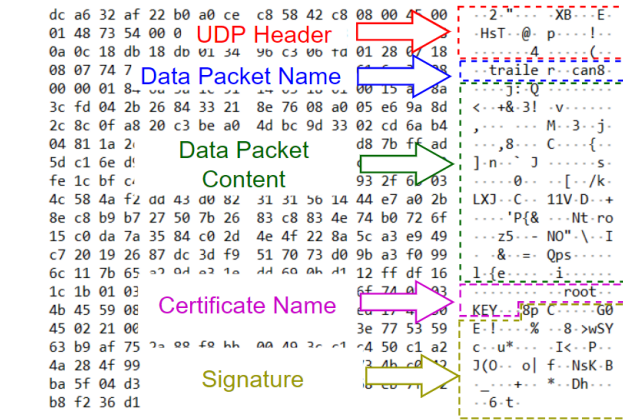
dc a6 32 af 22 b0 a0 ce c8 58 42 c8 08 00 45 00
01 48 73 54 00 0
0a 0c 18 db 18 db 01 34 96 c3 06 fd 01 28 01 fd
08 07 74 7
00 00 01 8
3c fd 04 2b 26 84 33 21 8e 76 08 a0 05 e6 9a 8d
2c 8c 0f a8 20 c3 be a0 4d bc 9d 33 02 cd 6a b4
04 81 1a 2
5d c1 6e d
fe 1c bf c
4c 58 4a f2 dd 43 d0 82 31 31 56 14 44 e7 a0 2b
8c c8 b9 b7 27 50 7b 26 83 c8 83 4e 74 b0 72 6f
15 c0 da 7a 35 84 c0 2d 4e 4f 22 8a 5c a3 e9 49
c7 20 19 26 87 dc 3d f9 51 70 73 d0 9b a3 f0 99
6c 11 7b 65
1c 1b 01 0
4b 45 59 0
45 02 21 00
63 b9 af 75
4a 28 4f 99
ba 5f 04 d3
b8 f2 36 d1

UDP Header
Data Packet Name
Data Packet Content
Certificate Name
Signature

··2·"·····XB···E·
·HsT··@··p····!··
·········4·······(··
··traile r··can8·
··j··Q····
<··+&·3!··v·······
,········M··3··j·
·,8····C······{··
]·n··`J··········s·
·············0······[··/k·
LXJ··C····11V·D···+
····'P{&·····Nt·ro
·····z5····NO"·\··I
··&··=··Qps······
l·{e·······i·······
··········root·
KEY····8p·C·····G0
E·!·······%····8·>wSY
c··u*·······I<···P·
J(O···o|·f··NsK·B
·_···+····*··Dh····
····6·t·